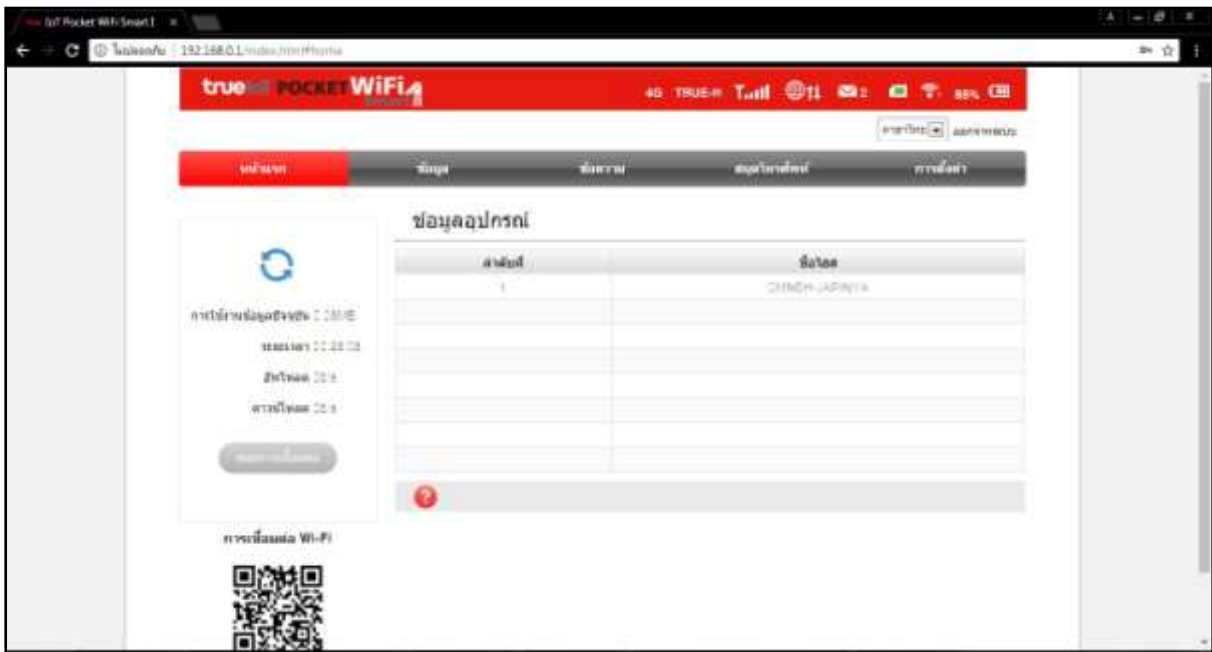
IoT Pocket WiFi Smart

ไม่ปลอดภัย | 192.168.0.1/index.html#home

true IoT POCKET WiFi

4G TRUE-H

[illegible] ออกจากระบบ

หน้าแรก | ข้อมูล | ข้อความ | สมุดโทรศัพท์ | การตั้งค่า

ข้อมูลอุปกรณ์

| ลำดับที่ | ชื่อโฮส |
|---|---|
| 1 | CHINEH-JAPANYA |
| | |
| | |
| | |
| | |
| | |
| | |
| | |

การใช้งานข้อมูลปัจจุบัน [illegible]

ระยะเวลา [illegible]

อัพโหลด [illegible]

ดาวน์โหลด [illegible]

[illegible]

การเชื่อมต่อ Wi-Fi